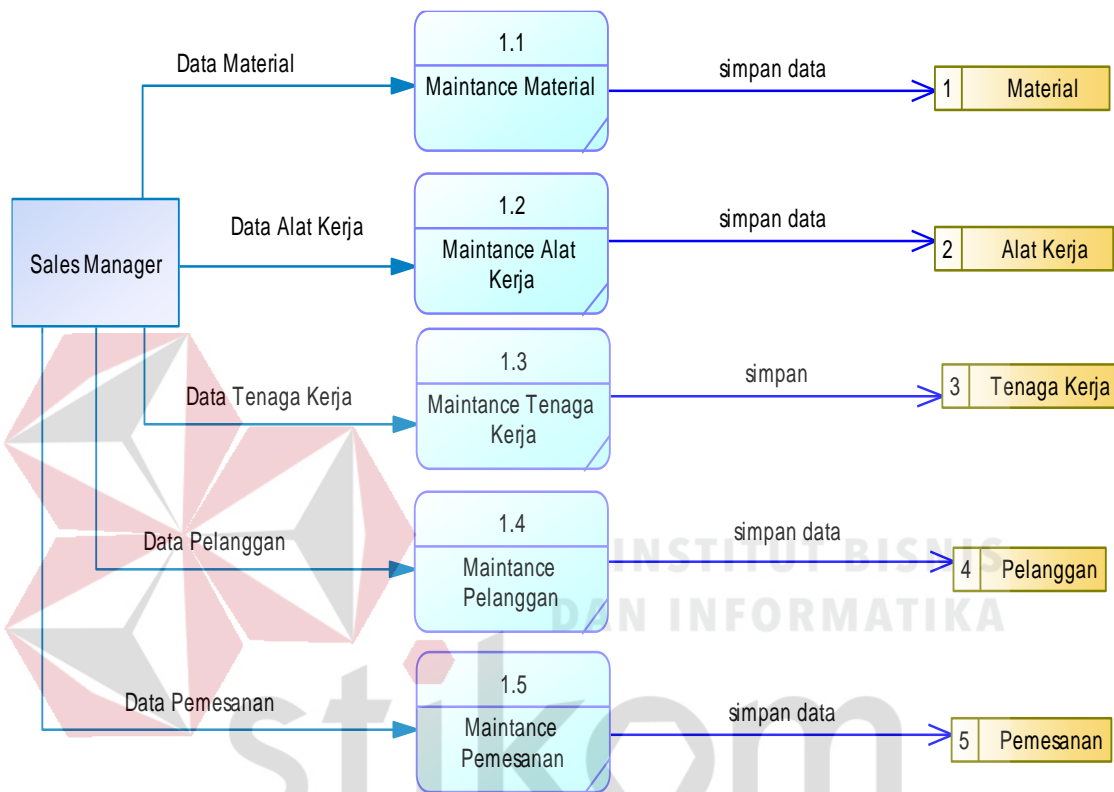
Data Material

1.1

Maintance Material

simpan data

1 Material

Sales Manager

Data Alat Kerja

1.2

Maintance Alat Kerja

simpan data

2 Alat Kerja

Data Tenaga Kerja

1.3

Maintance Tenaga Kerja

simpan

3 Tenaga Kerja

Data Pelanggan

1.4

Maintance Pelanggan

simpan data

4 Pelanggan

Data Pemesanan

1.5

Maintance Pemesanan

simpan data

5 Pemesanan

INSTITUT BISNIS DAN INFORMATIKA

stikom